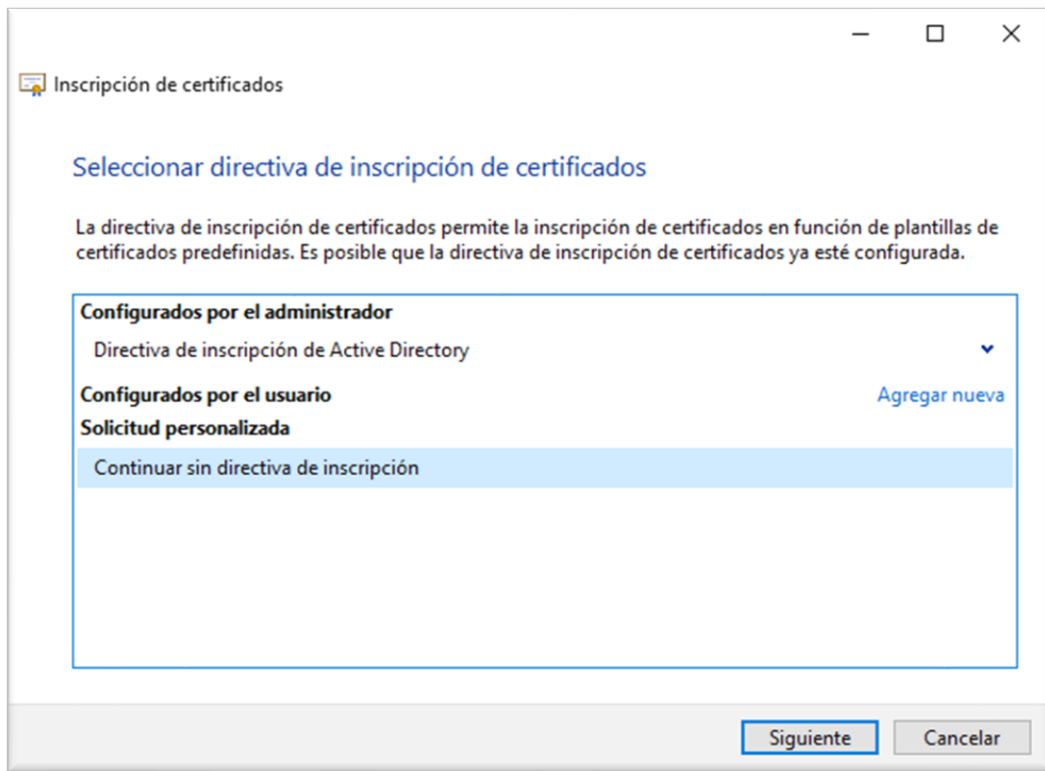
Inscripción de certificados

Seleccionar directiva de inscripción de certificados

La directiva de inscripción de certificados permite la inscripción de certificados en función de plantillas de certificados predefinidas. Es posible que la directiva de inscripción de certificados ya esté configurada.

Configurados por el administrador

Directiva de inscripción de Active Directory

Configurados por el usuario

Agregar nueva

Solicitud personalizada

Continuar sin directiva de inscripción

Siguiente

Cancelar